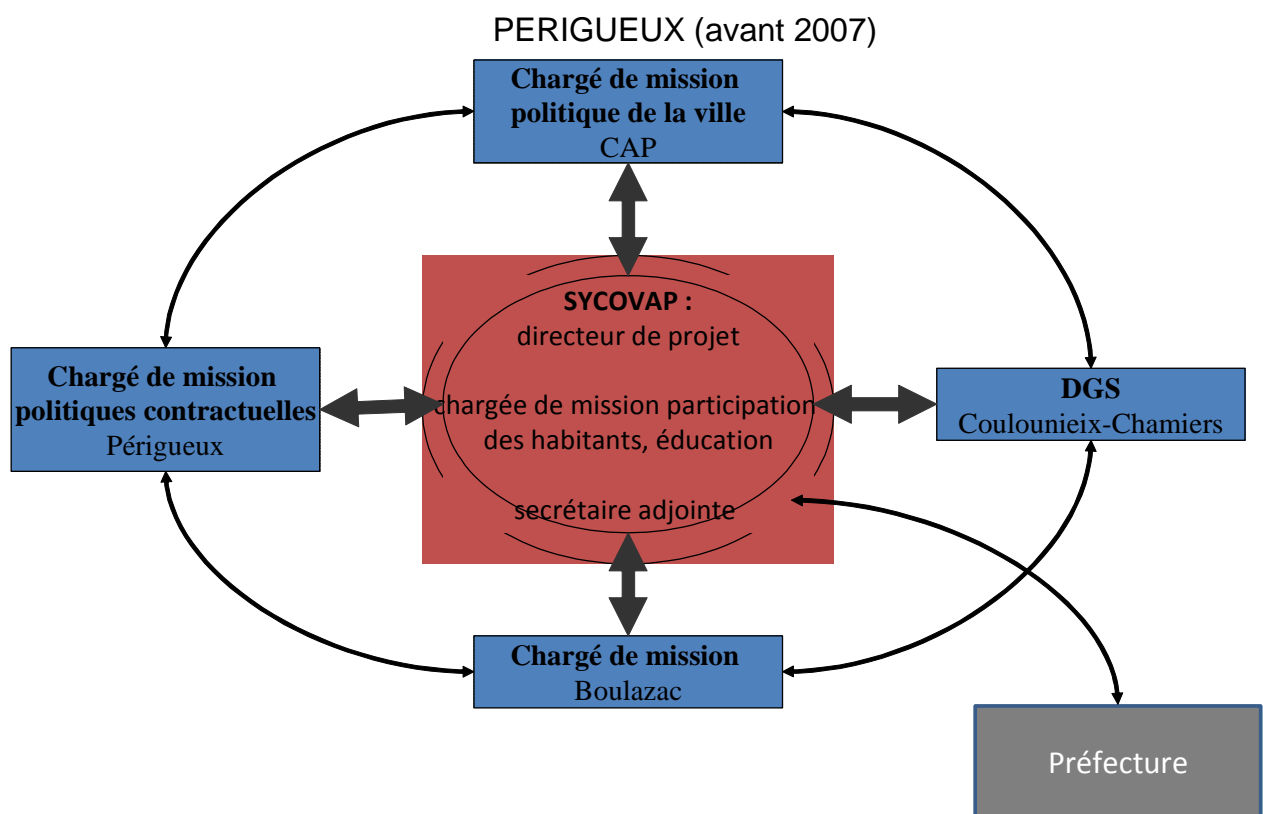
PERIGUEUX (avant 2007)

Chargé de mission politique de la ville
CAP

Chargé de mission politiques contractuelles
Périgueux

SYCOVAP :
directeur de projet

chargée de mission participation des habitants, éducation

secrétaire adjointe

DGS
Coulounieix-Chamiers

Chargé de mission
Boulazac

Préfecture